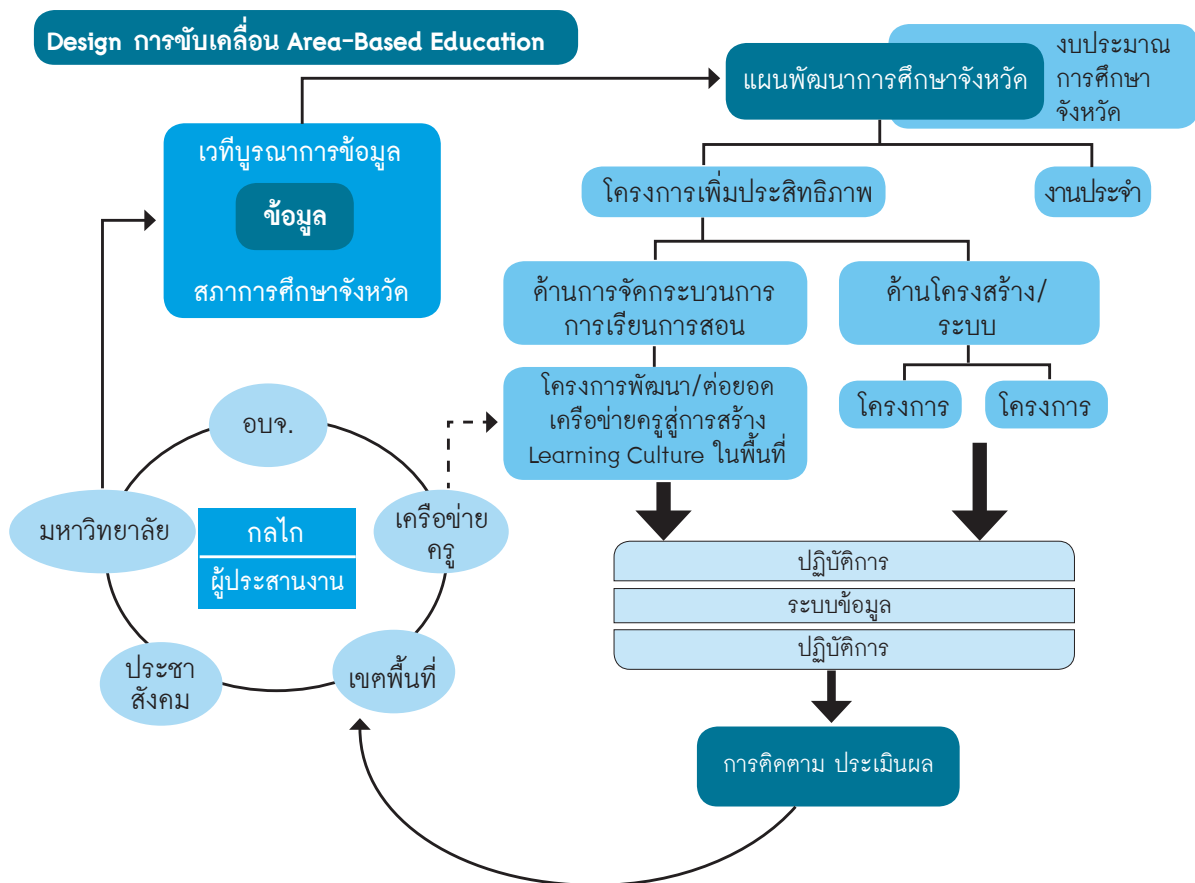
Design การขับเคลื่อน Area-Based Education

แผนพัฒนาการศึกษาจังหวัด

งบประมาณการศึกษาจังหวัด

เวทีบูรณาการข้อมูล

ข้อมูล

สภาการศึกษาจังหวัด

โครงการเพิ่มประสิทธิภาพ

งานประจำ

ด้านการจัดกระบวนการการเรียนการสอน

ด้านโครงสร้าง/ระบบ

โครงการพัฒนา/ต่อยอดเครือข่ายครูสู่การสร้าง Learning Culture ในพื้นที่

โครงการ

โครงการ

อบจ.

มหาวิทยาลัย

กลไก

ผู้ประสานงาน

เครือข่ายครู

ประชาสังคม

เขตพื้นที่

ปฏิบัติการ

ระบบข้อมูล

ปฏิบัติการ

การติดตาม ประเมินผล